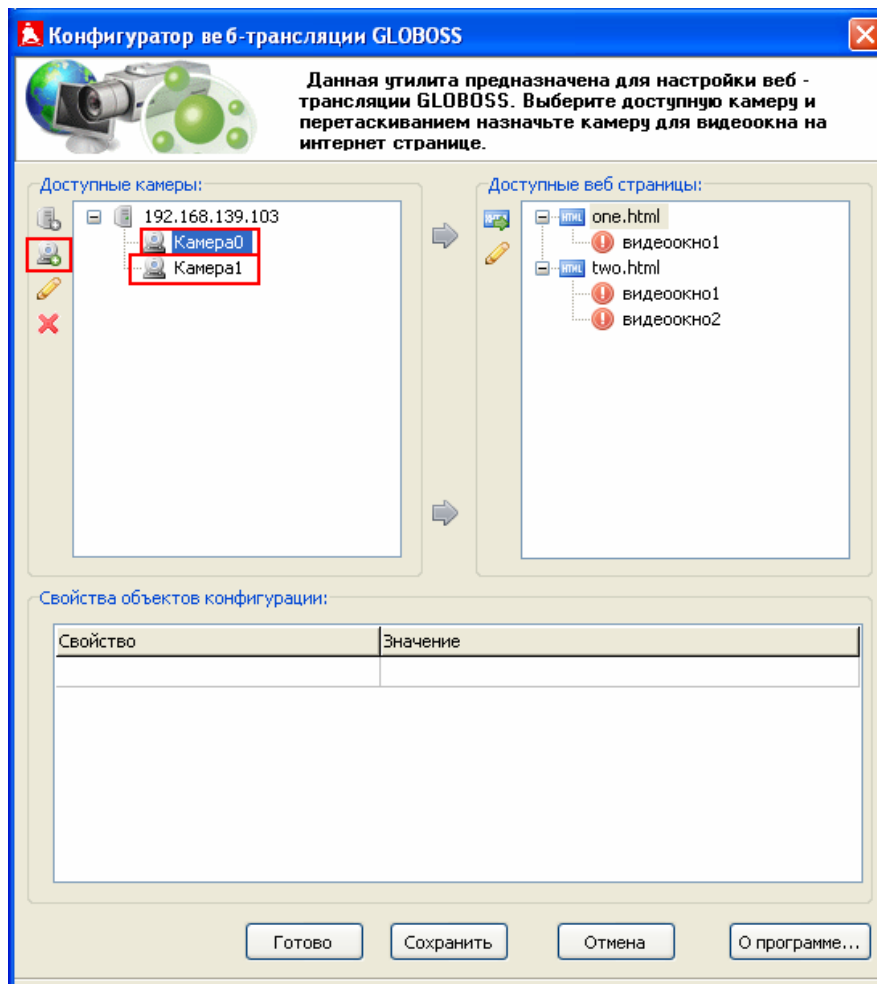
Конфигуратор веб-трансляции GLOBOSS

Данная утилита предназначена для настройки веб - трансляции GLOBOSS. Выберите доступную камеру и перетаскиванием назначьте камеру для видеоокна на интернет странице.

Доступные камеры:

192.168.139.103
Камера0
Камера1

Доступные веб страницы:

one.html
видеоокно1
two.html
видеоокно1
видеоокно2

Свойства объектов конфигурации:

| Свойство | Значение |
|---|---|
| | |

Готово
Сохранить
Отмена
О программе...